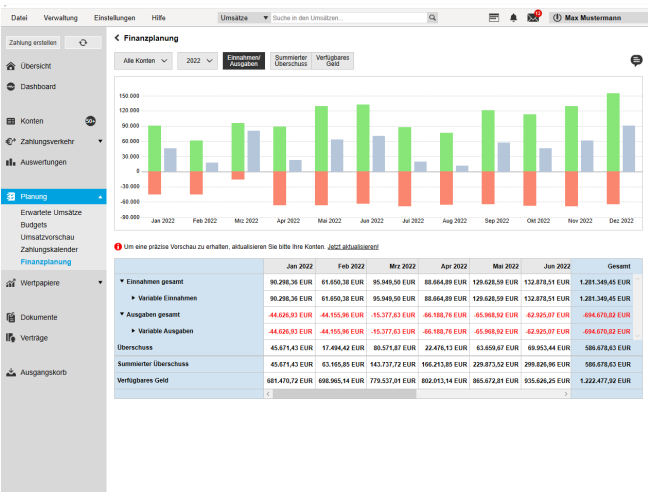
Datei Verwaltung Einstellungen Hilfe

Umsätze Suche in den Umsätzen...

Max Mustermann

Zahlung erstellen

Übersicht

Dashboard

Konten 50+

Zahlungsverkehr

Auswertungen

Planung

Erwartete Umsätze
Budgets
Umsatzvorschau
Zahlungskalender
Finanzplanung

Wertpapiere

Dokumente

Verträge

Ausgangskorb

Finanzplanung

Alle Konten 2022 Einnahmen/ Ausgaben Summierter Überschuss Verfügbares Geld

150.000
120.000
90.000
60.000
30.000
0
-30.000
-60.000
-90.000

Jan 2022 Feb 2022 Mrz 2022 Apr 2022 Mai 2022 Jun 2022 Jul 2022 Aug 2022 Sep 2022 Okt 2022 Nov 2022 Dez 2022

Um eine präzise Vorschau zu erhalten, aktualisieren Sie bitte Ihre Konten. Jetzt aktualisieren!

| | Jan 2022 | Feb 2022 | Mrz 2022 | Apr 2022 | Mai 2022 | Jun 2022 | Gesamt |
|---|---|---|---|---|---|---|---|
| ▼ Einnahmen gesamt | 90.298,36 EUR | 61.650,38 EUR | 95.949,50 EUR | 88.664,89 EUR | 129.628,59 EUR | 132.878,51 EUR | 1.281.349,45 EUR |
| ▸ Variable Einnahmen | 90.298,36 EUR | 61.650,38 EUR | 95.949,50 EUR | 88.664,89 EUR | 129.628,59 EUR | 132.878,51 EUR | 1.281.349,45 EUR |
| ▼ Ausgaben gesamt | -44.626,93 EUR | -44.155,96 EUR | -15.377,63 EUR | -66.188,76 EUR | -65.968,92 EUR | -62.925,07 EUR | -694.670,82 EUR |
| ▸ Variable Ausgaben | -44.626,93 EUR | -44.155,96 EUR | -15.377,63 EUR | -66.188,76 EUR | -65.968,92 EUR | -62.925,07 EUR | -694.670,82 EUR |
| Überschuss | 45.671,43 EUR | 17.494,42 EUR | 80.571,87 EUR | 22.476,13 EUR | 63.659,67 EUR | 69.953,44 EUR | 586.678,63 EUR |
| Summierter Überschuss | 45.671,43 EUR | 63.165,85 EUR | 143.737,72 EUR | 166.213,85 EUR | 229.873,52 EUR | 299.826,96 EUR | 586.678,63 EUR |
| Verfügbares Geld | 681.470,72 EUR | 698.965,14 EUR | 779.537,01 EUR | 802.013,14 EUR | 865.672,81 EUR | 935.626,25 EUR | 1.222.477,92 EUR |